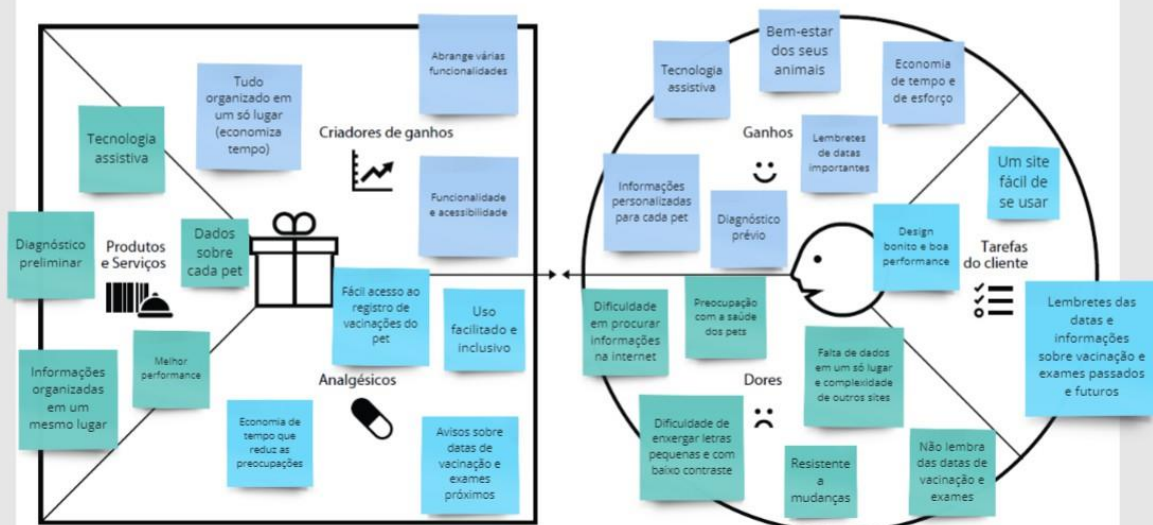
Abrange várias funcionalidades

Tudo organizado em um só lugar (economiza tempo)

Criadores de ganhos

Tecnologia assistiva

Funcionalidade e acessibilidade

Diagnóstico preliminar

Produtos e Serviços

Dados sobre cada pet

Fácil acesso ao registro de vacinações do pet

Uso facilitado e inclusivo

Informações organizadas em um mesmo lugar

Melhor performance

Analgésicos

Economia de tempo que reduz as preocupações

Avisos sobre datas de vacinação e exames próximos

Tecnologia assistiva

Bem-estar dos seus animais

Economia de tempo e de esforço

Ganhos

Lembretes de datas importantes

Um site fácil de se usar

Informações personalizadas para cada pet

Diagnóstico prévio

Design bonito e boa performance

Tarefas do cliente

Dificuldade em procurar informações na internet

Preocupação com a saúde dos pets

Lembretes das datas e informações sobre vacinação e exames passados e futuros

Falta de dados em um só lugar e complexidade de outros sites

Dores

Dificuldade de enxergar letras pequenas e com baixo contraste

Resistente a mudanças

Não lembra das datas de vacinação e exames